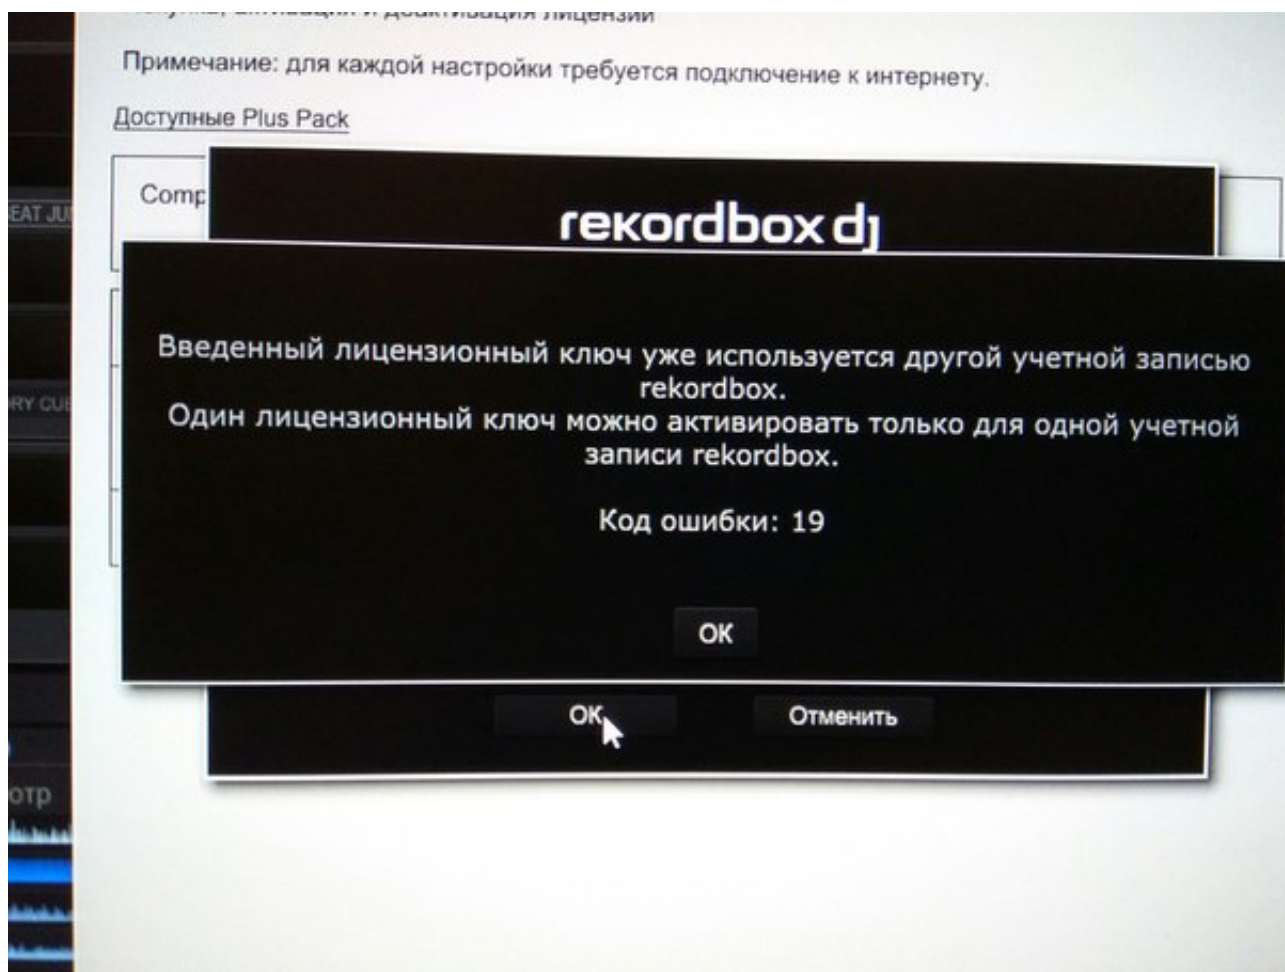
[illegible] активация и деактивация лицензии

Примечание: для каждой настройки требуется подключение к интернету.

Доступные Plus Pack

EAT JU

Comp

rekordbox dj

RY CU

Введенный лицензионный ключ уже используется другой учетной записью rekordbox.
Один лицензионный ключ можно активировать только для одной учетной записи rekordbox.

Код ошибки: 19

OK

OK

Отменить

отр